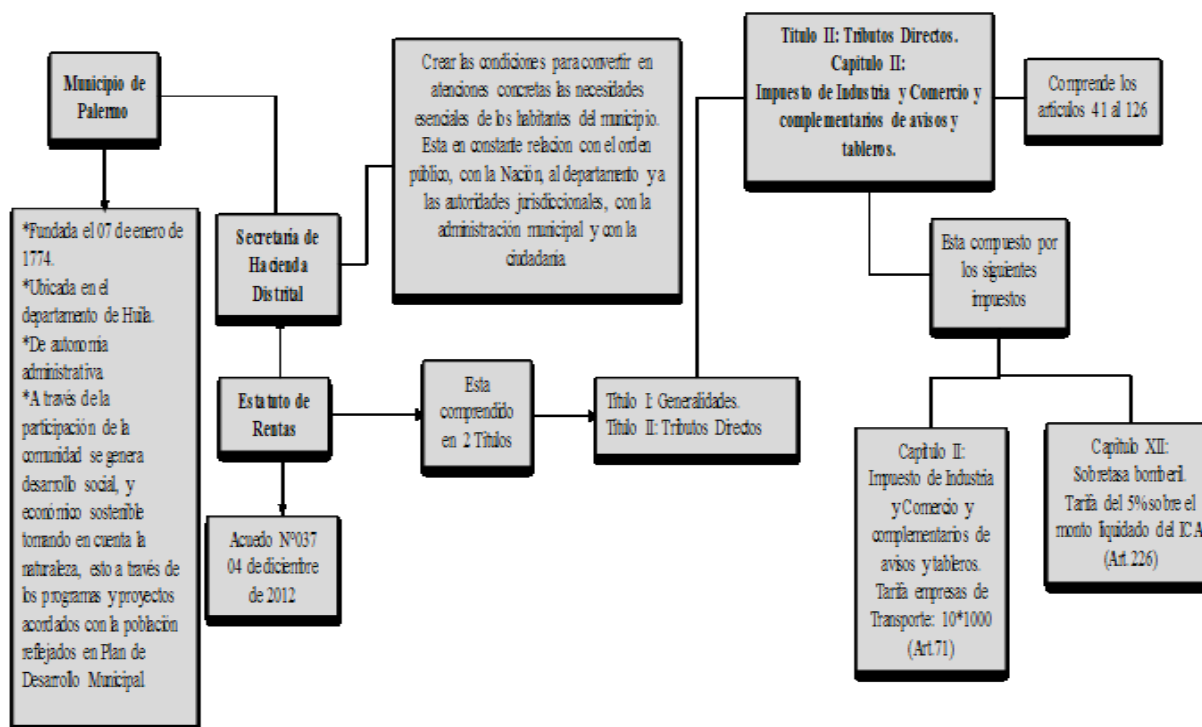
Municipio de Palermo

*Fundada el 07 de enero de 1774.
*Ubicada en el departamento de Huila.
*De autonomia administrativa
*A través de la participación de la comunidad se genera desarrollo social, y económico sostenible tomando en cuenta la naturaleza, esto a través de los programas y proyectos acordados con la población reflejados en Plan de Desarrollo Municipal

Secretaria de Hacienda Distrital

Crear las condiciones para convertir en atenciones concretas las necesidades esenciales de los habitantes del municipio. Esta en constante relacion con el orden público, con la Nación, al departamento y a las autoridades jurisdiccionales, con la administración municipal y con la ciudadania

Estatuto de Rentas

Acuedo Nº037 04 de diciembre de 2012

Esta comprendido en 2 Títulos

Título I: Generalidades.
Título II: Tributos Directos

Titulo II: Tributos Directos.
Capitulo II:
Impuesto de Industria y Comercio y complementarios de avisos y tableros.

Comprende los artículos 41 al 126

Esta compuesto por los siguientes impuestos

Capitulo II:
Impuesto de Industria y Comercio y complementarios de avisos y tableros.
Tarifa empresas de Transporte: 10*1000 (Art.71)

Capitulo XII:
Sobretasa bomberil.
Tarifa del 5% sobre el monto liquidado del ICA (Art.226)